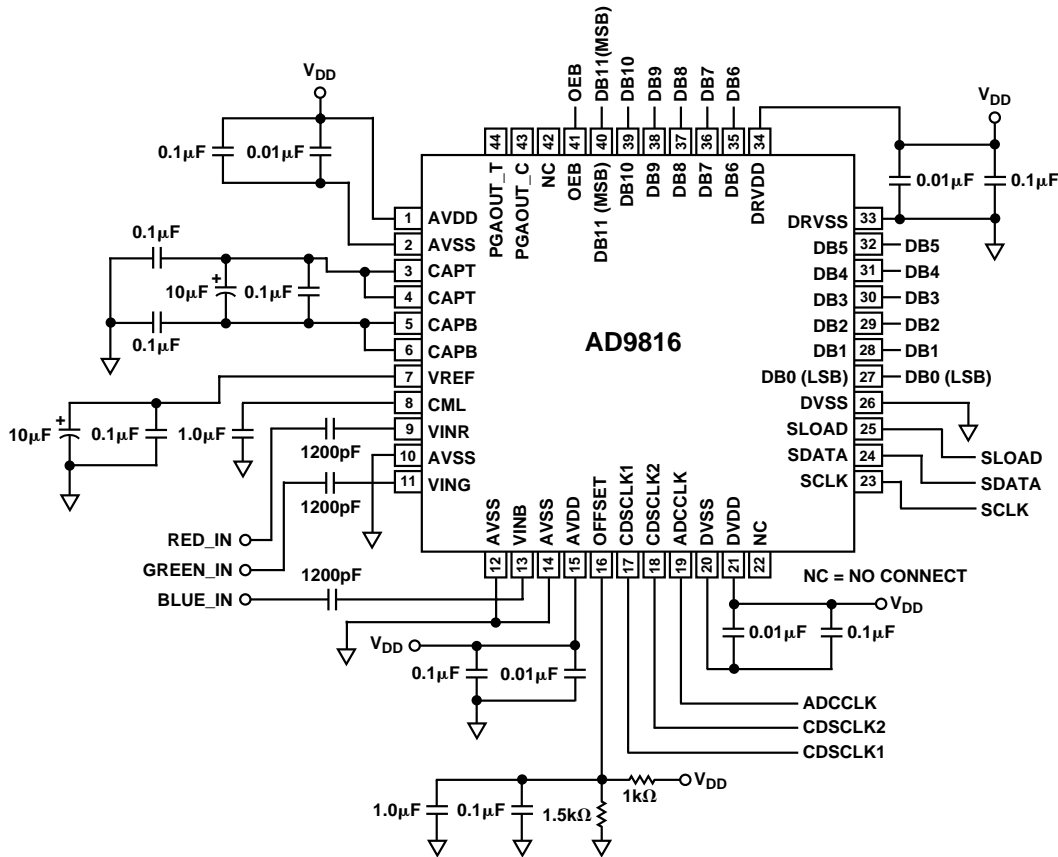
$V_{DD}$
0.1μF 0.01μF
OEB DB11(MSB) DB10 DB9 DB8 DB7 DB6
$V_{DD}$
44 43 42 41 40 39 38 37 36 35 34
PGAOUT_T PGAOUT_C NC OEB DB11 (MSB) DB10 DB9 DB8 DB7 DB6 DRVDD
0.01μF 0.1μF
1 AVDD
2 AVSS
0.1μF
3 CAPT
10μF + 0.1μF
4 CAPT
5 CAPB
0.1μF
6 CAPB
AD9816
7 VREF
8 CML
10μF + 0.1μF 1.0μF
9 VINR
1200pF
10 AVSS
11 VING
1200pF
DRVSS 33
DB5 32 DB5
DB4 31 DB4
DB3 30 DB3
DB2 29 DB2
DB1 28 DB1
DB0 (LSB) 27 DB0 (LSB)
DVSS 26
SLOAD 25 SLOAD
SDATA 24 SDATA
SCLK 23 SCLK
RED_IN
GREEN_IN
BLUE_IN
1200pF
AVSS VINB AVSS AVDD OFFSET CDSCLK1 CDSCLK2 ADCCLK DVSS DVDD NC
12 13 14 15 16 17 18 19 20 21 22
NC = NO CONNECT
$V_{DD}$
$V_{DD}$
0.01μF 0.1μF
0.1μF 0.01μF
ADCCLK
CDSCLK2
CDSCLK1
1kΩ $V_{DD}$
1.0μF 0.1μF 1.5kΩ